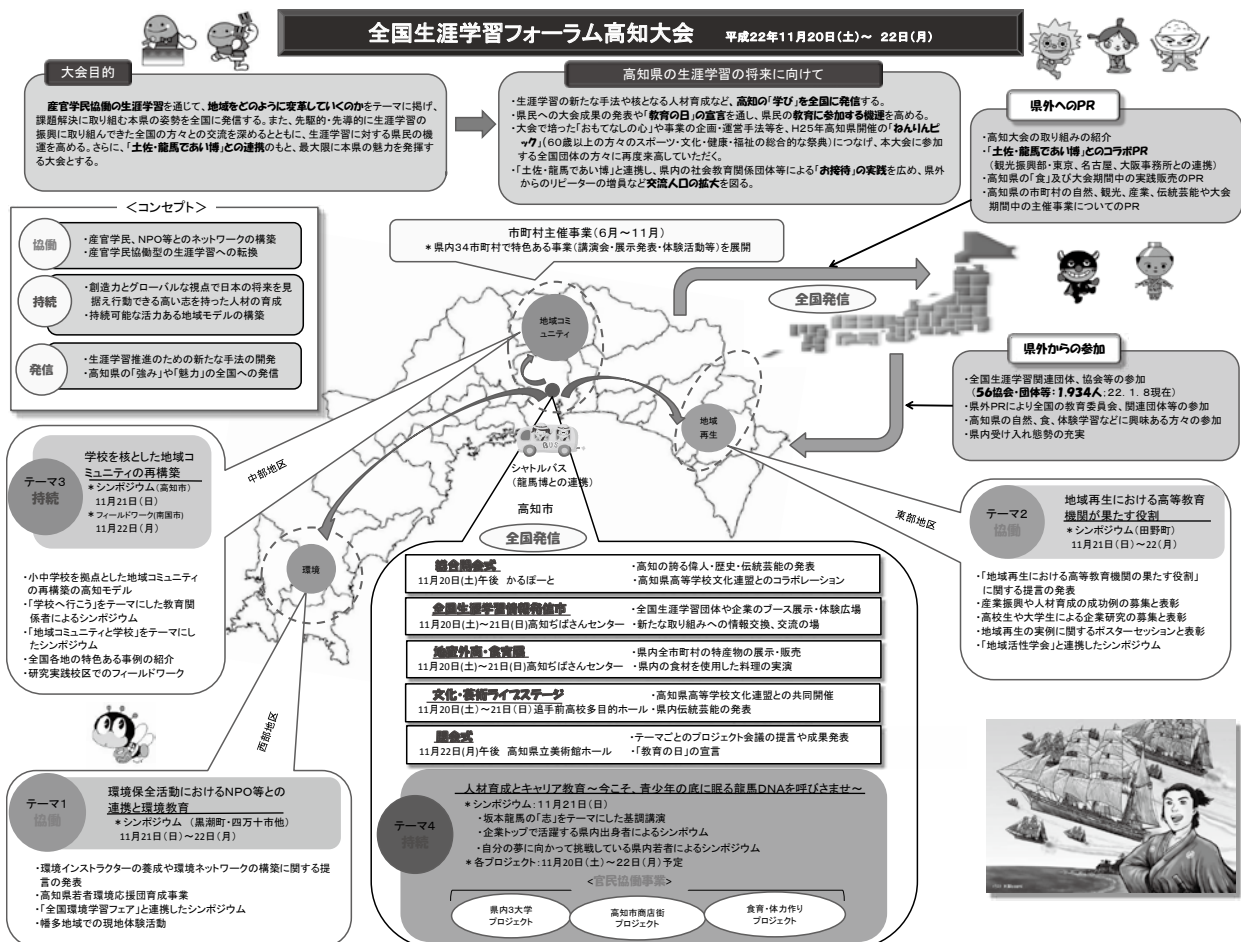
全国生涯学習フォーラム高知大会　平成22年11月20日(土)～ 22日(月)

大会目的

産官学民協働の生涯学習を通じて、地域をどのように変革していくのかをテーマに掲げ、課題解決に取り組む本県の姿勢を全国に発信する。また、先駆的・先導的に生涯学習の振興に取り組んできた全国の方々との交流を深めるとともに、生涯学習に対する県民の機運を高める。さらに、「土佐・龍馬であい博」との連携のもと、最大限に本県の魅力を発揮する大会とする。

高知県の生涯学習の将来に向けて

・生涯学習の新たな手法や核となる人材育成など、高知の「学び」を全国に発信する。
・県民への大会成果の発表や「教育の日」の宣言を通し、県民の教育に参加する機運を高める。
・大会で培った「おもてなしの心」や事業の企画・運営手法等を、H25年高知県開催の「ねんりんピック」(60歳以上の方々のスポーツ・文化・健康・福祉の総合的な祭典)につなげ、本大会に参加する全国団体の方々に再度来高していただく。
・「土佐・龍馬であい博」と連携し、県内の社会教育関係団体等による「お接待」の実践を広め、県外からのリピーターの増員など交流人口の拡大を図る。

県外へのPR

・高知大会の取り組みの紹介
・「土佐・龍馬であい博」とのコラボPR
（観光振興部・東京、名古屋、大阪事務所との連携）
・高知県の「食」及び大会期間中の実践販売のPR
・高知県の市町村の自然、観光、産業、伝統芸能や大会期間中の主催事業についてのPR

<コンセプト>

協働
・産官学民、NPO等とのネットワークの構築
・産官学民協働型の生涯学習への転換

持続
・創造力とグローバルな視点で日本の将来を見据え行動できる高い志を持った人材の育成
・持続可能な活力ある地域モデルの構築

発信
・生涯学習推進のための新たな手法の開発
・高知県の「強み」や「魅力」の全国への発信

市町村主催事業(6月～11月)
＊県内34市町村で特色ある事業(講演会・展示発表・体験活動等)を展開

全国発信

地域コミュニティ

地域再生

環境

シャトルバス
(龍馬博との連携)

高知市

中部地区

東部地区

西部地区

県外からの参加

・全国生涯学習関連団体、協会等の参加
(56協会・団体等：1,934人；22. 1. 8現在)
・県外PRにより全国の教育委員会、関連団体等の参加
・高知県の自然、食、体験学習などに興味ある方々の参加
・県内受け入れ態勢の充実

テーマ3
持続
学校を核とした地域コミュニティの再構築
＊シンポジウム(高知市)
11月21日(日)
＊フィールドワーク(南国市)
11月22日(月)

・小中学校を拠点とした地域コミュニティの再構築の高知モデル
・「学校へ行こう」をテーマにした教育関係者によるシンポジウム
・「地域コミュニティと学校」をテーマにしたシンポジウム
・全国各地の特色ある事例の紹介
・研究実践校区でのフィールドワーク

テーマ2
協働
地域再生における高等教育機関が果たす役割
＊シンポジウム(田野町)
11月21日(日)～22(月)

・「地域再生における高等教育機関の果たす役割」に関する提言の発表
・産業振興や人材育成の成功例の募集と表彰
・高校生や大学生による企業研究の募集と表彰
・地域再生の実例に関するポスターセッションと表彰
・「地域活性学会」と連携したシンポジウム

全国発信

総合開会式
11月20日(土)午後　かるぽーと
・高知の誇る偉人・歴史・伝統芸能の発表
・高知県高等学校文化連盟とのコラボレーション

全国生涯学習情報発信市
11月20日(土)～21日(日)高知ぢばさんセンター
・全国生涯学習団体や企業のブース展示・体験広場
・新たな取り組みへの情報交換、交流の場

地域物産・食市場
11月20日(土)～21日(日)高知ぢばさんセンター
・県内全市町村の特産物の展示・販売
・県内の食材を使用した料理の実演

文化・芸術ライブステージ
11月20日(土)～21日(日)追手前高校多目的ホール
・高知県高等学校文化連盟との共同開催
・県内伝統芸能の発表

閉会式
11月22日(月)午後　高知県立美術館ホール
・テーマごとのプロジェクト会議の提言や成果発表
・「教育の日」の宣言

テーマ1
協働
環境保全活動におけるNPO等との連携と環境教育
＊シンポジウム　(黒潮町・四万十市他)
11月21日(日)～22日(月)

・環境インストラクターの養成や環境ネットワークの構築に関する提言の発表
・高知県若者環境応援団育成事業
・「全国環境学習フェア」と連携したシンポジウム
・幡多地域での現地体験活動

テーマ4
持続
人材育成とキャリア教育～今こそ、青少年の底に眠る龍馬DNAを呼びさませ～
＊シンポジウム：11月21日(日)
・坂本龍馬の「志」をテーマにした基調講演
・企業トップで活躍する県内出身者によるシンポウム
・自分の夢に向かって挑戦している県内若者によるシンポジウム
＊各プロジェクト：11月20日(土)～22日(月)予定
<官民協働事業>
県内3大学プロジェクト
高知市商店街プロジェクト
食育・体力作りプロジェクト